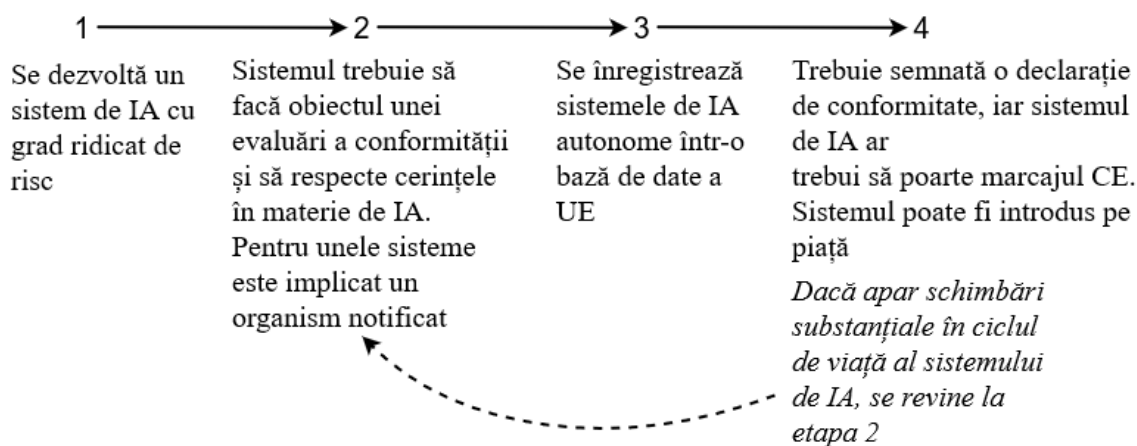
1 2 3 4

Se dezvoltă un sistem de IA cu grad ridicat de risc

Sistemul trebuie să facă obiectul unei evaluări a conformității și să respecte cerințele în materie de IA. Pentru unele sisteme este implicat un organism notificat

Se înregistrează sistemele de IA autonome într-o bază de date a UE

Trebuie semnată o declarație de conformitate, iar sistemul de IA ar
trebui să poarte marcajul CE. Sistemul poate fi introdus pe piață

*Dacă apar schimbări substanțiale în ciclul de viață al sistemului de IA, se revine la etapa 2*